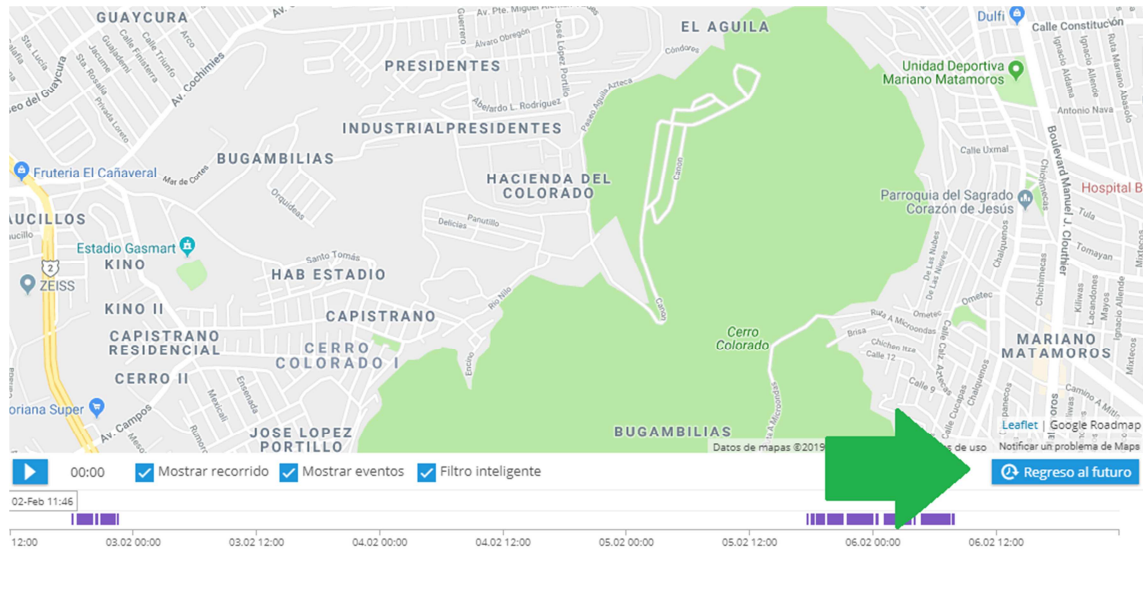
GUAYCURA
EL AGUILA
Dulfi
Calle Constitución
PRESIDENTES
Unidad Deportiva Mariano Matamoros
INDUSTRIALPRESIDENTES
BUGAMBILIAS
HACIENDA DEL COLORADO
Frutería El Cañaveral
Parroquia del Sagrado Corazón de Jesús
Hospital B
AUCILLOS
Estadio Gasmart
KINO
ZEISS
HAB ESTADIO
KINO II
CAPISTRANO
CAPISTRANO RESIDENCIAL
CERRO COLORADO I
Cerro Colorado
MARIANO MATAMOROS
CERRO II
oriana Super
JOSE LOPEZ PORTILLO
BUGAMBILIAS
Av. Cochimíes
Av. Campos
Boulevard Manuel J. Clouther
Datos de mapas ©2019
de uso
Notificar un problema de Maps
Leaflet | Google Roadmap
00:00
Mostrar recorrido
Mostrar eventos
Filtro inteligente
Regreso al futuro
02-Feb 11:46
12:00
03.02 00:00
03.02 12:00
04.02 00:00
04.02 12:00
05.02 00:00
05.02 12:00
06.02 00:00
06.02 12:00